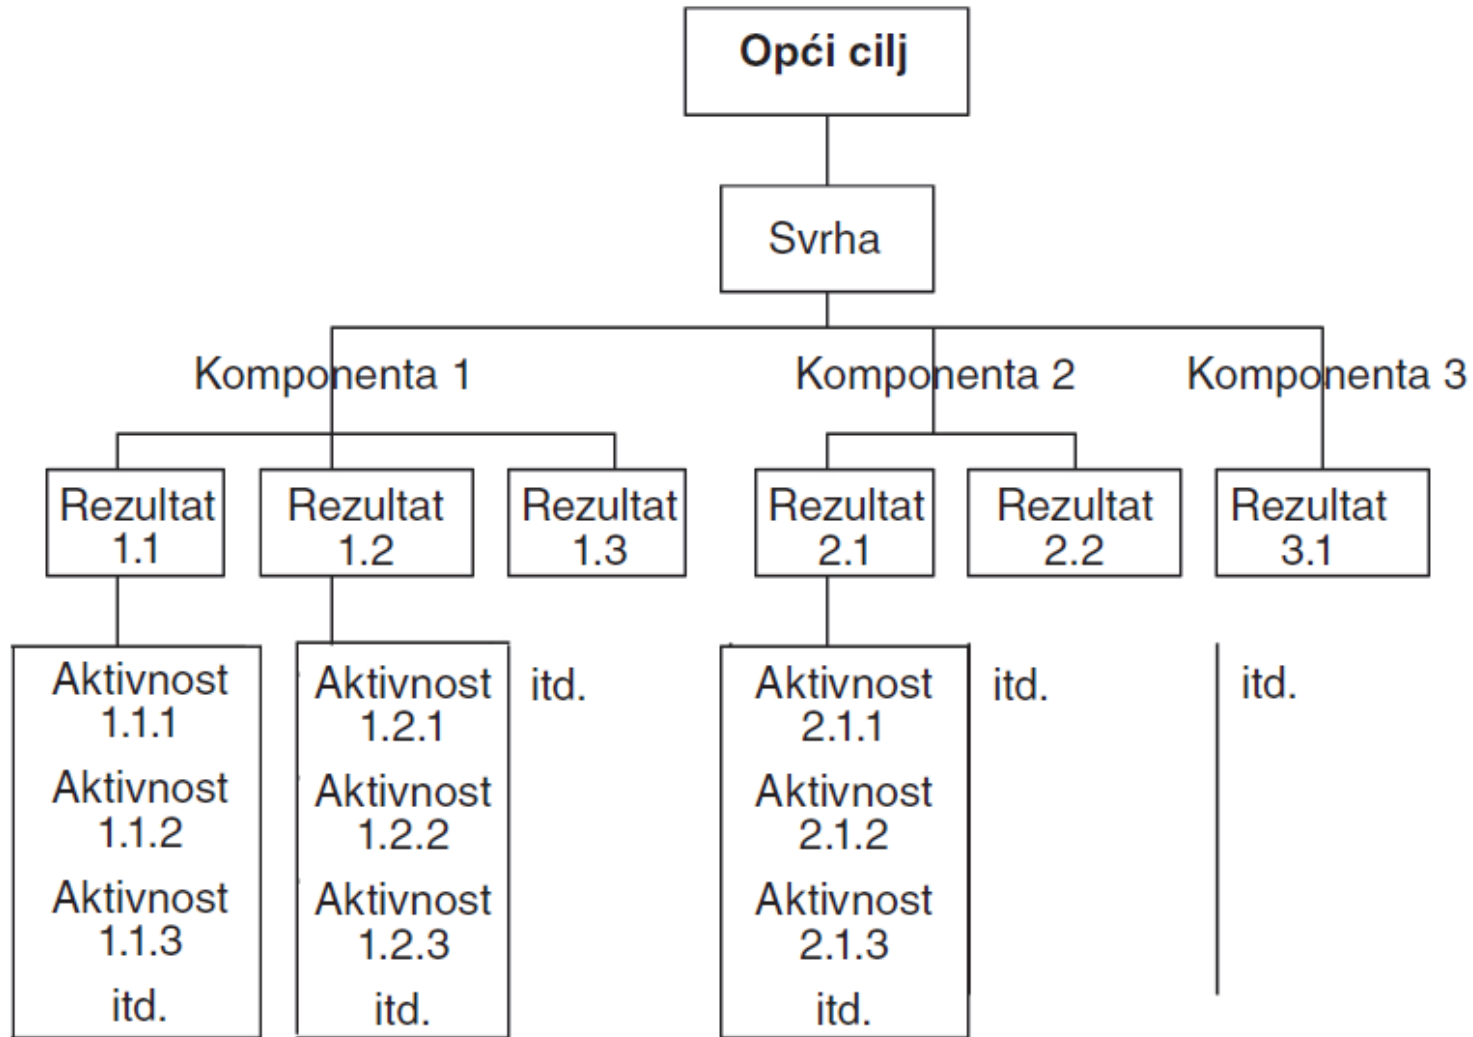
Opći cilj

Svrha

Komponenta 1

Komponenta 2

Komponenta 3

Rezultat 1.1

Rezultat 1.2

Rezultat 1.3

Rezultat 2.1

Rezultat 2.2

Rezultat 3.1

Aktivnost 1.1.1
Aktivnost 1.1.2
Aktivnost 1.1.3
itd.

Aktivnost 1.2.1
Aktivnost 1.2.2
Aktivnost 1.2.3
itd.

itd.

Aktivnost 2.1.1
Aktivnost 2.1.2
Aktivnost 2.1.3
itd.

itd.

itd.